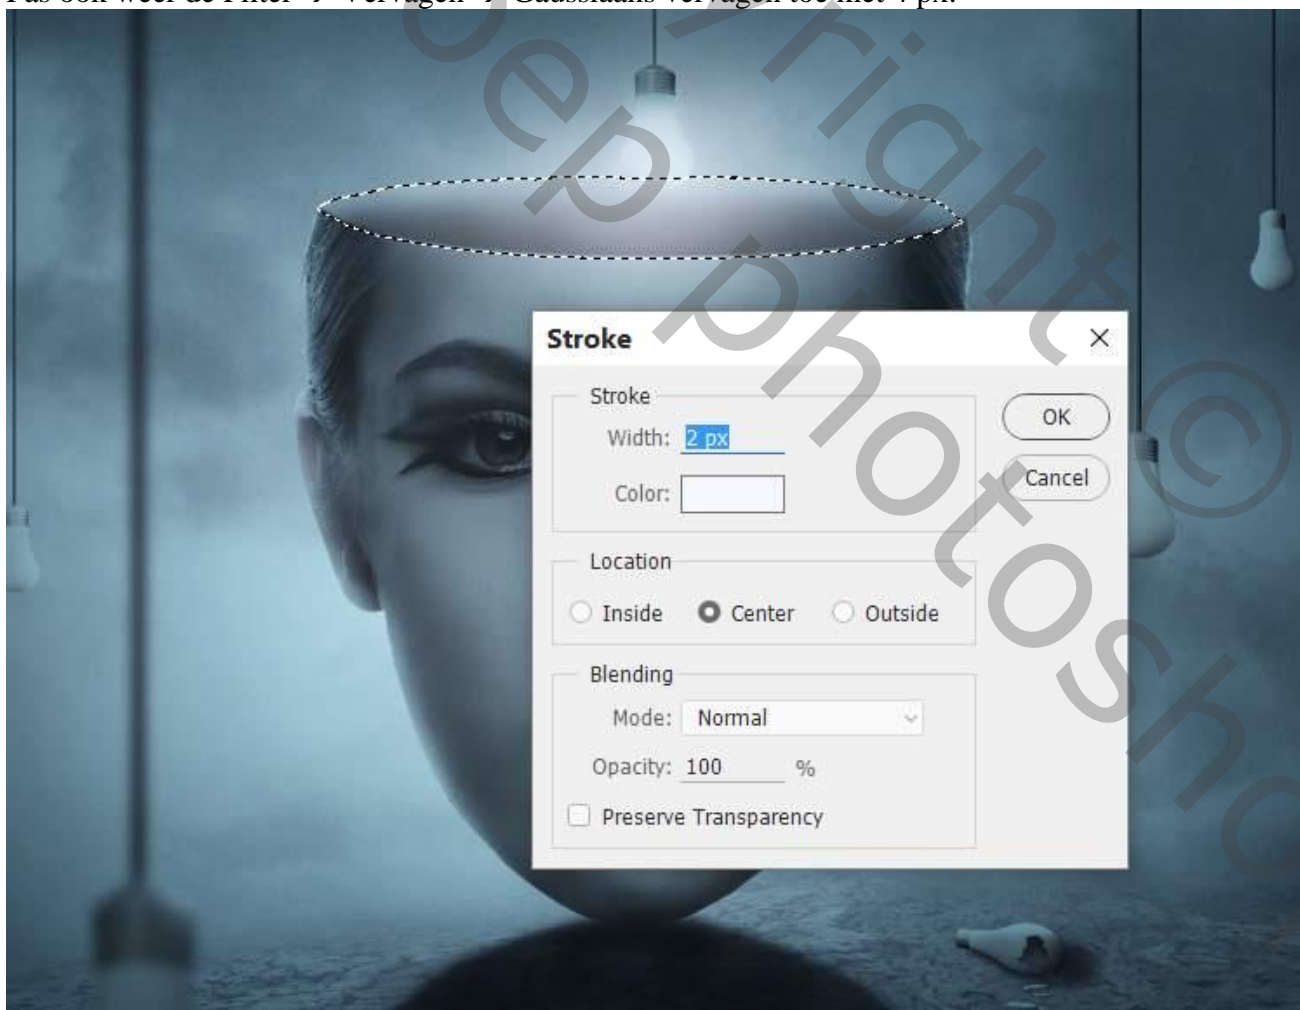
Pas ook weer de Filter → Vervagen → Gaussiaans vervagen toe met 4 px.

Copyright © Soep photoshop

Stroke

Stroke
Width: 2 px
Color:

OK
Cancel

Location
Inside Center Outside

Blending
Mode: Normal
Opacity: 100 %
Preserve Transparency